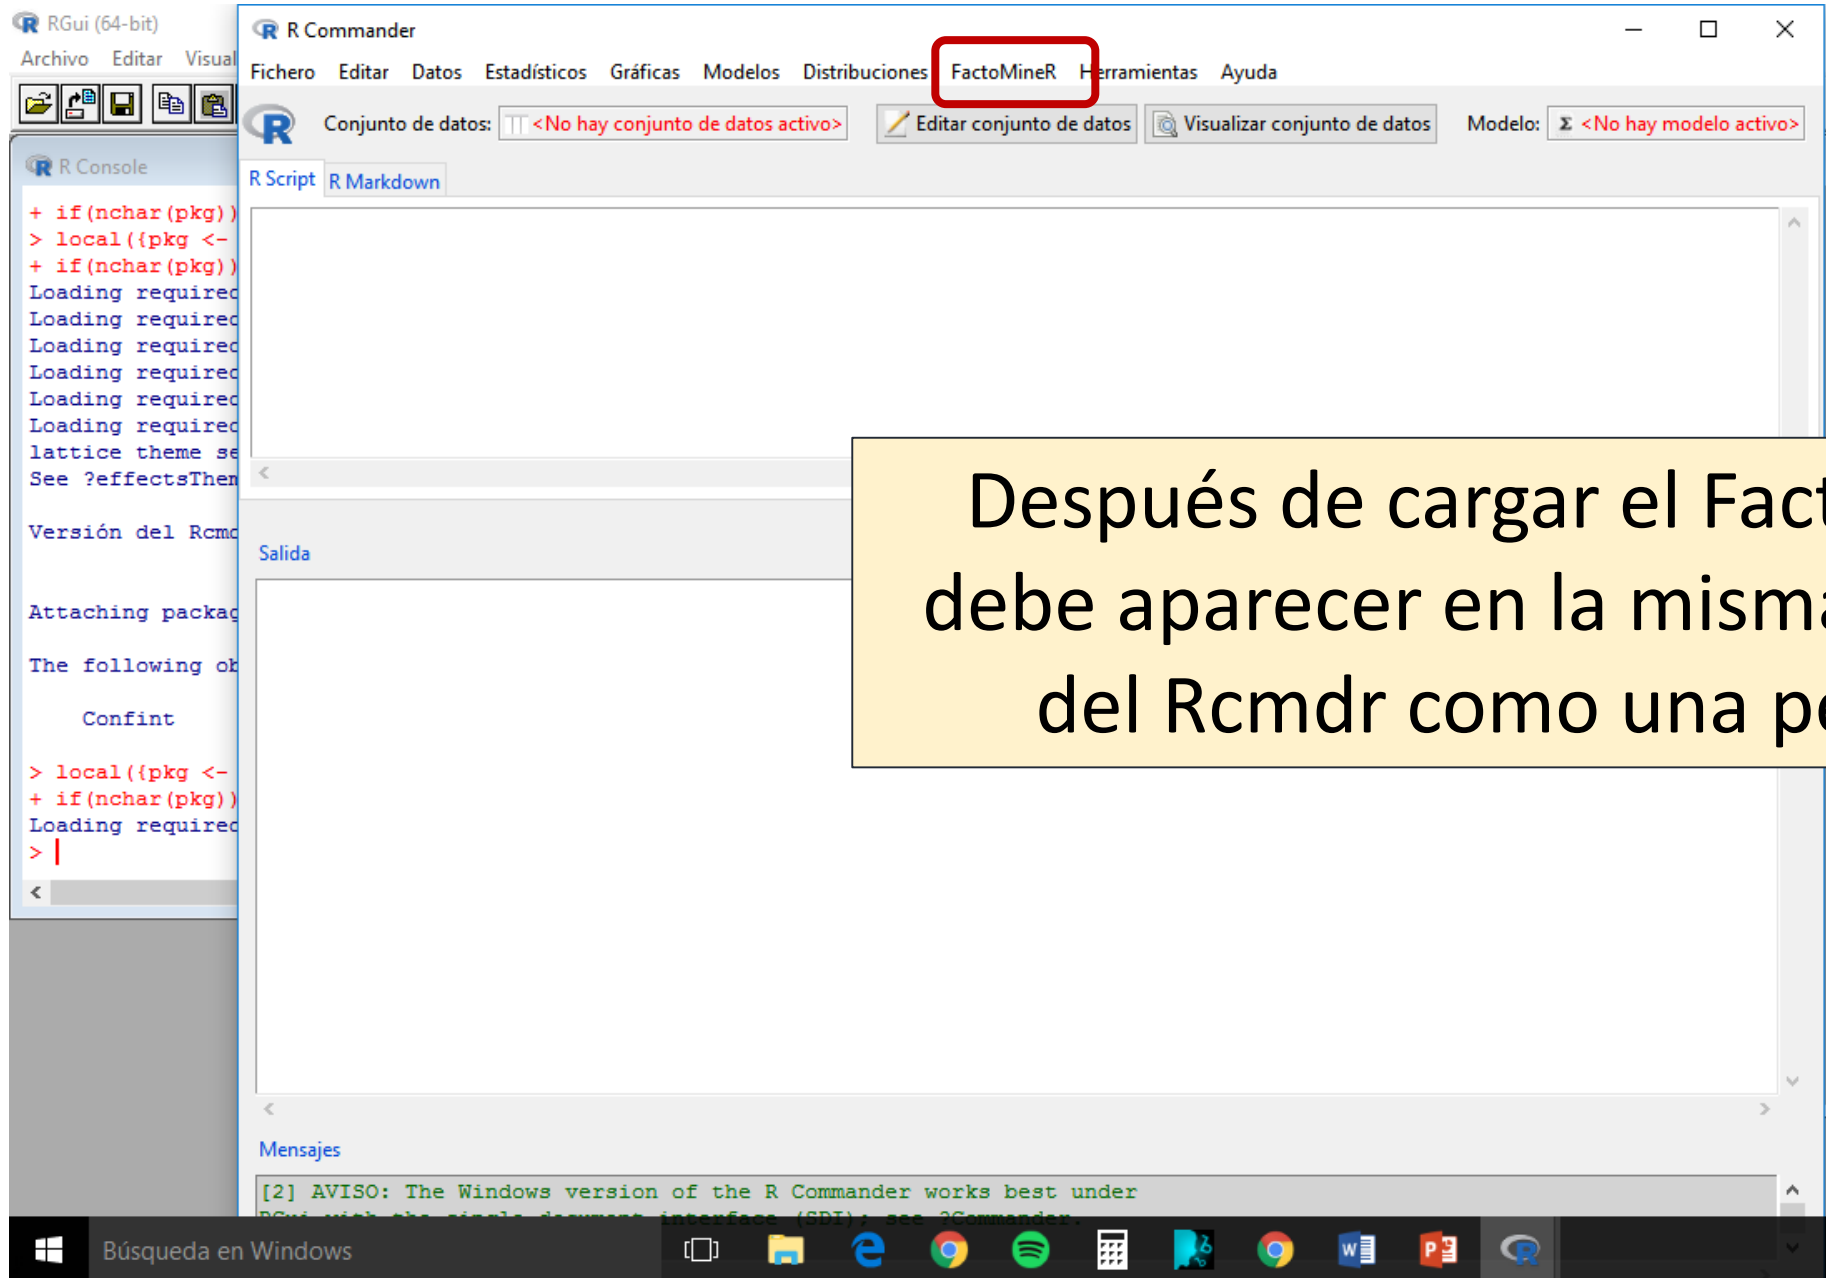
RGui (64-bit)
Archivo Editar Visual

R Console

+ if(nchar(pkg))
> local({pkg <-
+ if(nchar(pkg))
Loading required
Loading required
Loading required
Loading required
Loading required
Loading required
lattice theme se
See ?effectsThem

Versión del Rcmd

Attaching packag

The following ob

    Confint

> local({pkg <-
+ if(nchar(pkg))
Loading required
>

R Commander

Fichero Editar Datos Estadísticos Gráficas Modelos Distribuciones FactoMineR Herramientas Ayuda

Conjunto de datos: <No hay conjunto de datos activo> Editar conjunto de datos Visualizar conjunto de datos Modelo: Σ <No hay modelo activo>

R Script R Markdown

Salida

Después de cargar el Fact
debe aparecer en la misma
del Rcmdr como una pe

Mensajes

[2] AVISO: The Windows version of the R Commander works best under
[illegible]

Búsqueda en Windows